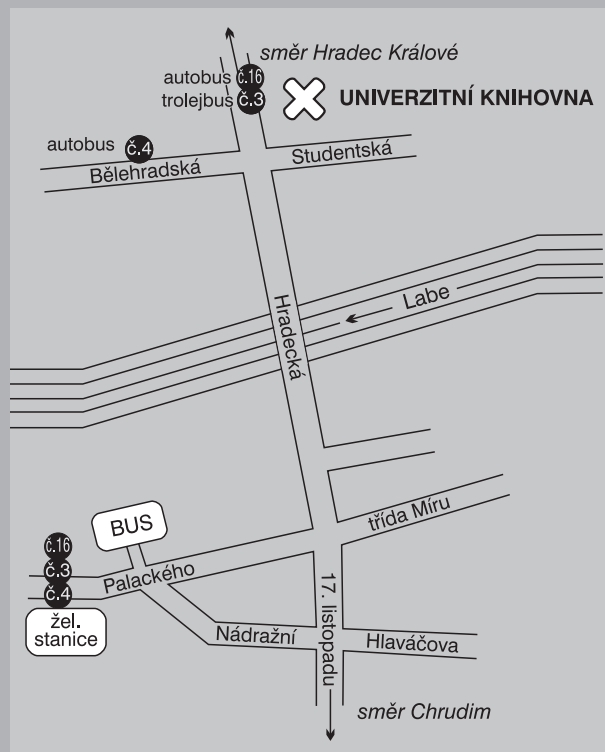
směr Hradec Králové
autobus č.16
trolejbus č.3
UNIVERZITNÍ KNIHOVNA
autobus č.4
Bělehradská
Studentská
Labe
Hradecká
třída Míru
BUS
č.16
č.3
č.4
Palackého
žel. stanice
Nádražní
17. listopadu
Hlaváčova
směr Chrudim